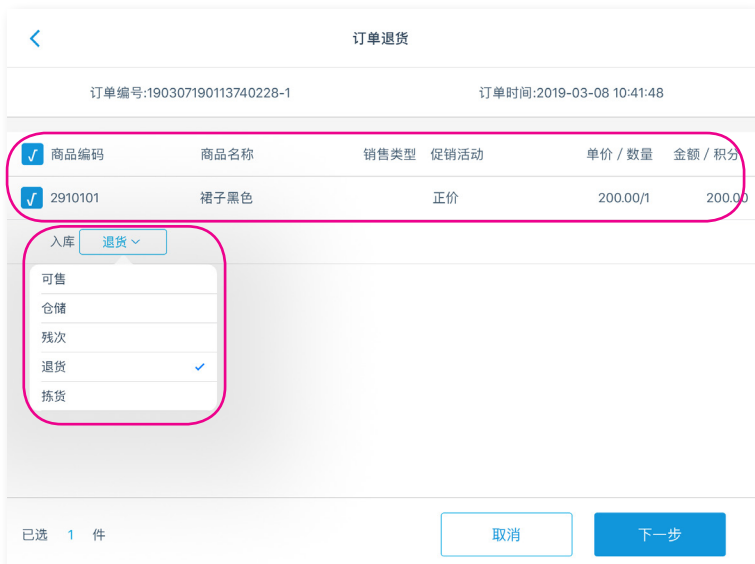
订单退货

订单编号:190307190113740228-1

订单时间:2019-03-08 10:41:48

| | 商品编码 | 商品名称 | 销售类型 | 促销活动 | 单价 / 数量 | 金额 / 积分 |
|---|---|---|---|---|---|---|
| √ | 2910101 | 裙子黑色 | | 正价 | 200.00/1 | 200.00 |

入库 退货

可售
仓储
残次
退货 ✓
拣货

已选 1 件

取消

下一步